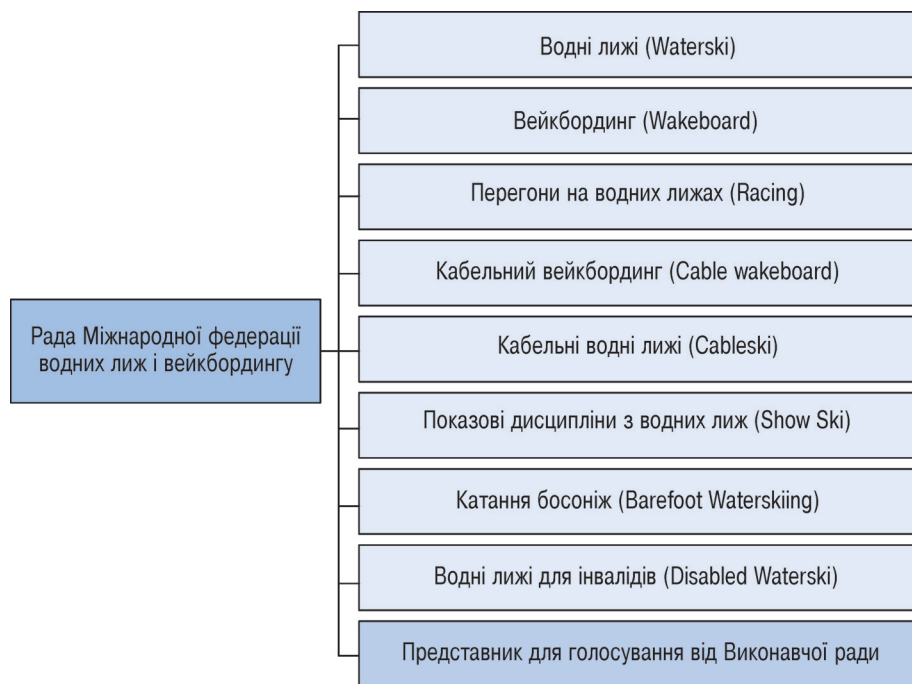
Рада Міжнародної федерації водних лиж і вейкбордингу

Водні лижі (Waterski)

Вейкбординг (Wakeboard)

Перегони на водних лижах (Racing)

Кабельний вейкбординг (Cable wakeboard)

Кабельні водні лижі (Cableski)

Показові дисципліни з водних лиж (Show Ski)

Катання босоніж (Barefoot Waterskiing)

Водні лижі для інвалідів (Disabled Waterski)

Представник для голосування від Виконавчої ради